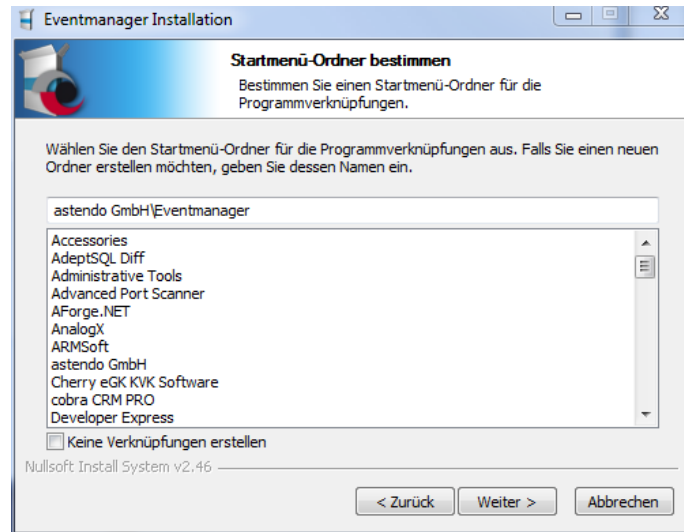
Eventmanager Installation

Startmenü-Ordner bestimmen

Bestimmen Sie einen Startmenü-Ordner für die Programmverknüpfungen.

Wählen Sie den Startmenü-Ordner für die Programmverknüpfungen aus. Falls Sie einen neuen Ordner erstellen möchten, geben Sie dessen Namen ein.

astendo GmbH\Eventmanager

Accessories
AdeptSQL Diff
Administrative Tools
Advanced Port Scanner
AForge.NET
AnalogX
ARMSoft
astendo GmbH
Cherry eGK KVK Software
cobra CRM PRO
Developer Express

Keine Verknüpfungen erstellen

Nullsoft Install System v2.46

< Zurück
Weiter >
Abbrechen